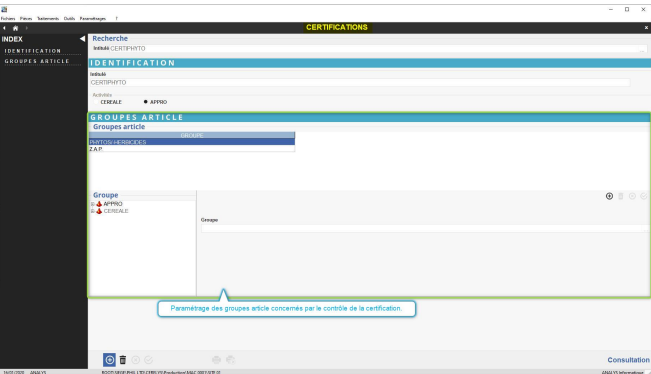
Fichiers Pièces Traitements Outils Paramétrages ?

CERTIFICATIONS

INDEX
IDENTIFICATION
GROUPES ARTICLE

Recherche
Intitulé CERTIPHYTO

IDENTIFICATION
Intitulé
CERTIPHYTO
Activités
CEREALE
APPRO

GROUPES ARTICLE
Groupes article
GROUPE
PHYTOS/ HERBICIDES
Z.A.P.

Groupe
APPRO
CEREALE

Groupe

Paramétrage des groupes article concernés par le contrôle de la certification.

Consultation

ANALYS
ANALYS Informatique